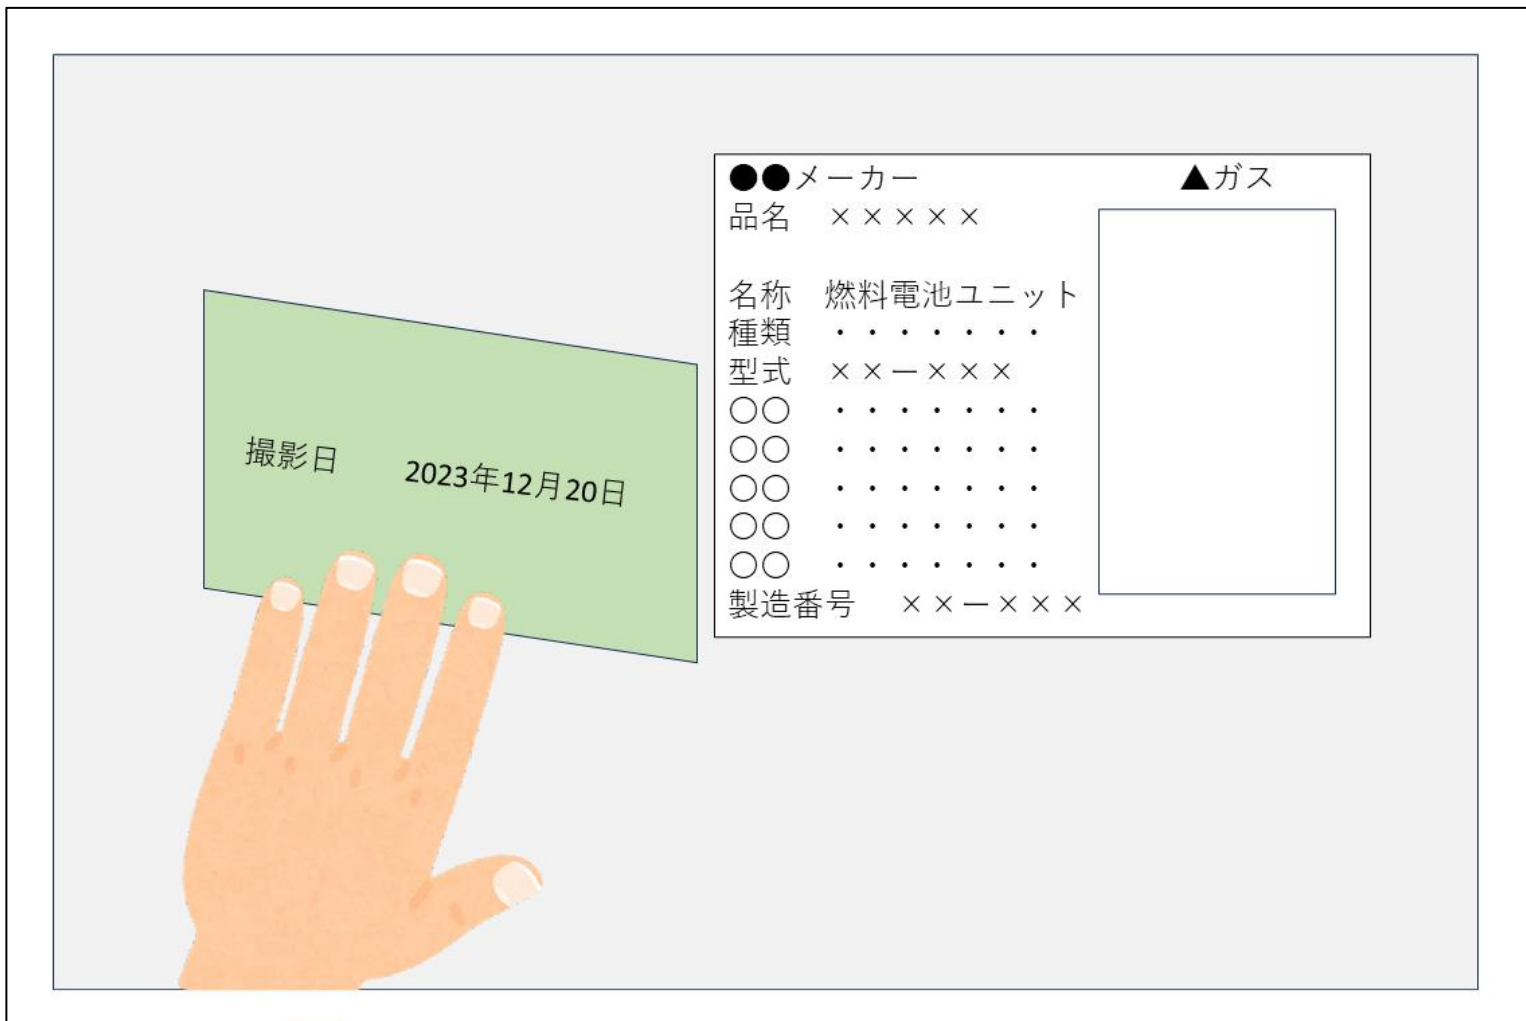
撮影日　2023年12月20日

●●メーカー　▲ガス
品名　×××××

名称　燃料電池ユニット
種類　・・・・・・・
型式　××ー×××
○○　・・・・・・・
○○　・・・・・・・
○○　・・・・・・・
○○　・・・・・・・
○○　・・・・・・・
製造番号　××ー×××